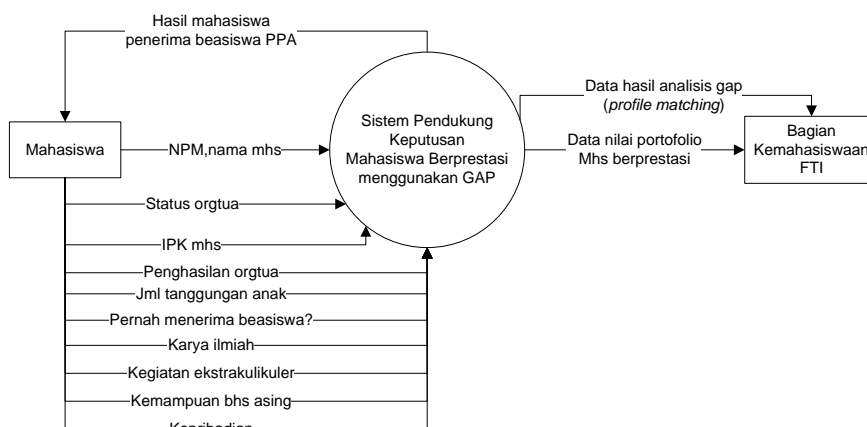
Hasil mahasiswa penerima beasiswa PPA

Mahasiswa

NPM,nama mhs

Sistem Pendukung Keputusan Mahasiswa Berprestasi menggunakan GAP

Data hasil analisis gap (*profile matching*)

Data nilai portofolio Mhs berprestasi

Bagian Kemahasiswaan FTI

Status orgtua

IPK mhs

Penghasilan orgtua

Jml tanggungan anak

Pernah menerima beasiswa?

Karya ilmiah

Kegiatan ekstrakulikuler

Kemampuan bhs asing

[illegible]